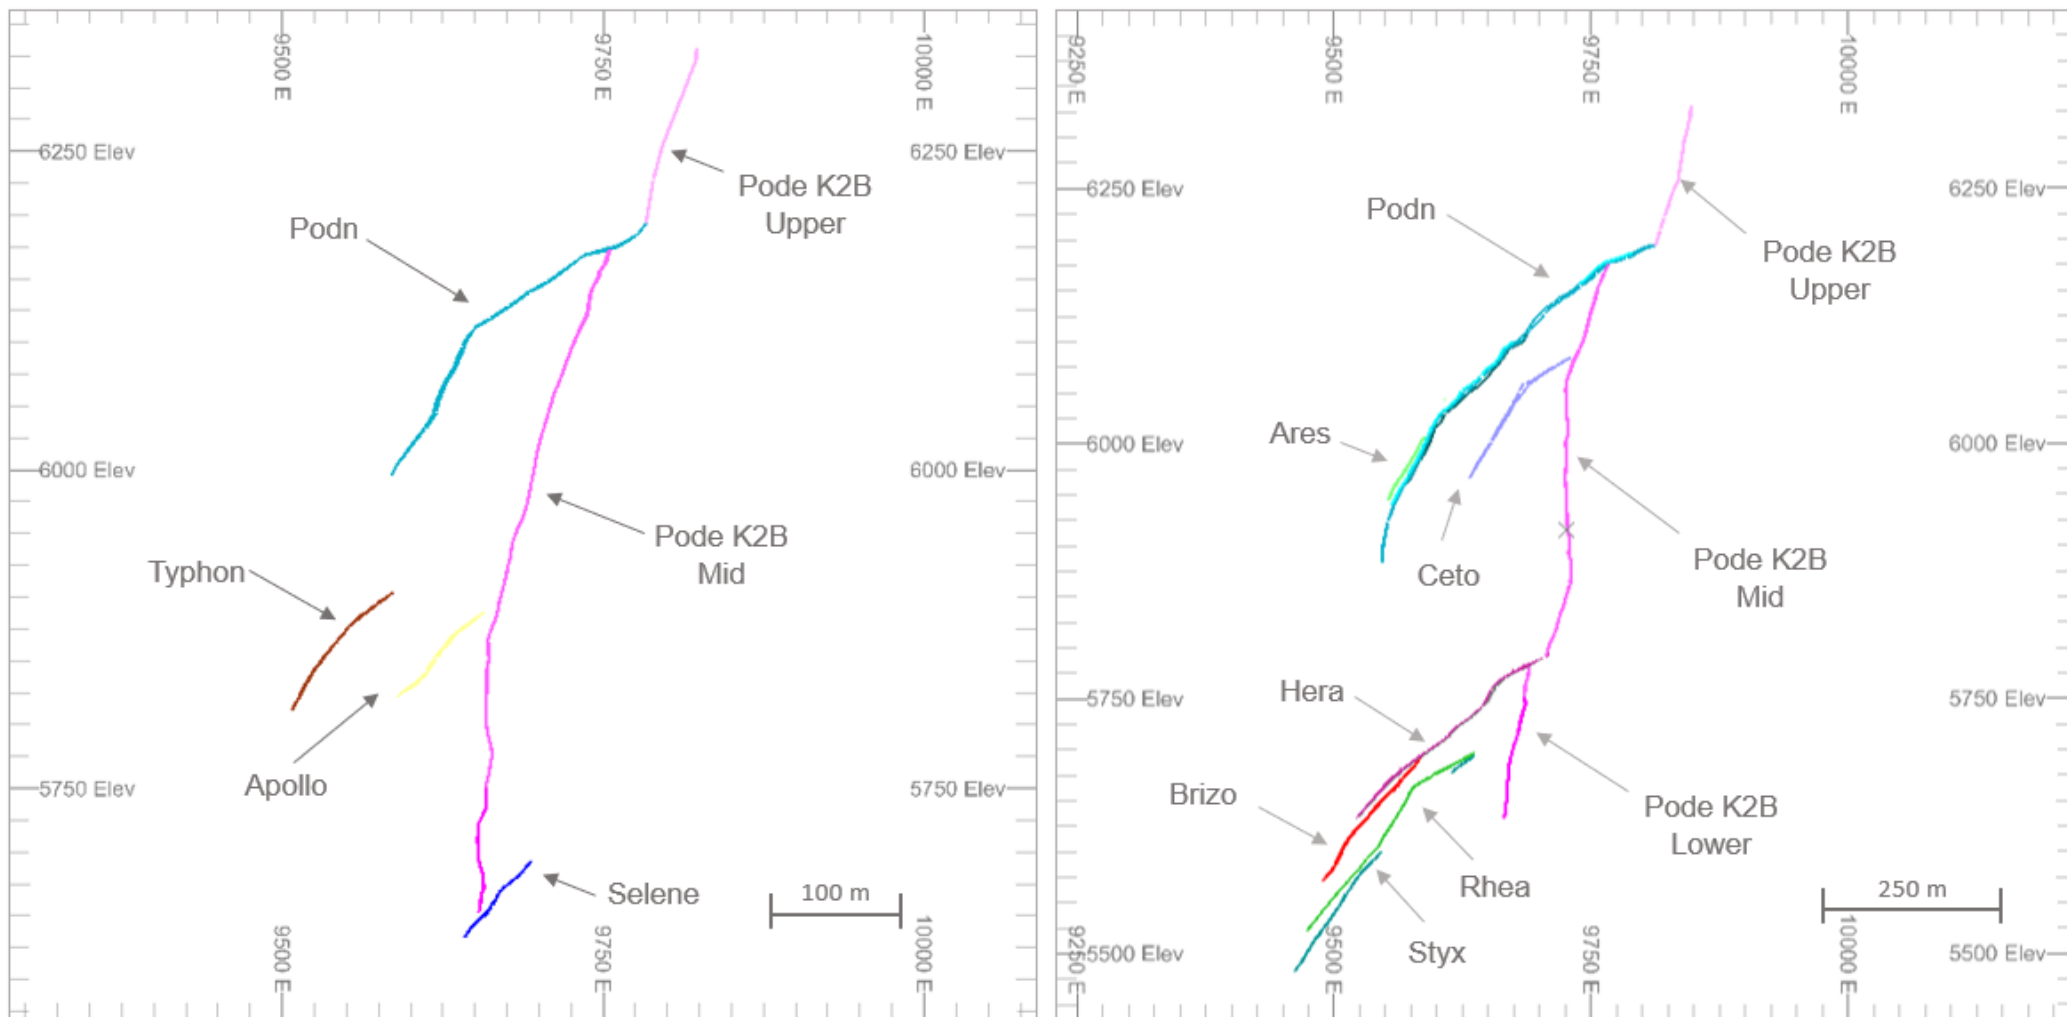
9500 E
9750 E
10000 E
6250 Elev
6250 Elev
Pode K2B Upper
Podn
6000 Elev
6000 Elev
Pode K2B Mid
Typhon
Apollo
5750 Elev
5750 Elev
Selene
100 m
9500 E
9750 E
10000 E

9250 E
9500 E
9750 E
10000 E
6250 Elev
6250 Elev
Podn
Pode K2B Upper
Ares
6000 Elev
6000 Elev
Ceto
Pode K2B Mid
Hera
5750 Elev
5750 Elev
Brizo
Pode K2B Lower
Rhea
250 m
Styx
9250 E
5500 Elev
5500 Elev
9500 E
9750 E
10000 E